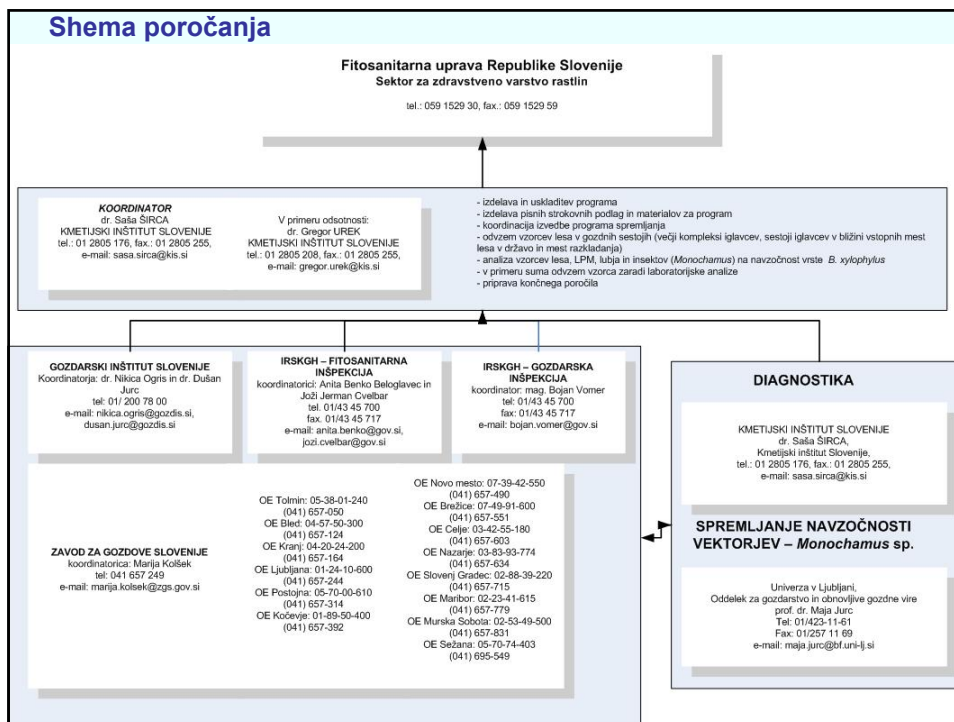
Shema poročanja

Fitosanitarna uprava Republike Slovenije
Sektor za zdravstveno varstvo rastlin

tel.: 059 1529 30, fax.: 059 1529 59

KOORDINATOR
dr. Saša ŠIRCA
KMETIJSKI INŠTITUT SLOVENIJE
tel.: 01 2805 176, fax.: 01 2805 255,
e-mail: sasa.sirca@kis.si

V primeru odsotnosti:
dr. Gregor UREK
KMETIJSKI INŠTITUT SLOVENIJE
tel.: 01 2805 208, fax.: 01 2805 255,
e-mail: gregor.urek@kis.si

- izdelava in uskladitev programa
- izdelava pisnih strokovnih podlag in materialov za program
- koordinacija izvedbe programa spremljanja
- odvzem vzorcev lesa v gozdnih sestojih (večji kompleksi iglavcev, sestoji iglavcev v bližini vstopnih mest lesa v državo in mest razkladanja)
- analiza vzorcev lesa, LPM, lubja in insektov (Monochamus) na navzočnost vrste B. xylophylus
- v primeru suma odvzem vzorca zaradi laboratorijske analize
- priprava končnega poročila

GOZDARSKI INŠTITUT SLOVENIJE
Koordinatorja: dr. Nikica Ogris in dr. Dušan Jurc
tel: 01/ 200 78 00
e-mail: nikica.ogris@gozdis.si, dusan.jurc@gozdis.si

IRSKGH – FITOSANITARNA INŠPEKCIJA
koordinatorici: Anita Benko Beloglavec in Joži Jerman Cvelbar
tel. 01/43 45 700
fax. 01/43 45 717
e-mail: anita.benko@gov.si, jozi.cvelbar@gov.si

IRSKGH – GOZDARSKA INŠPEKCIJA
koordinator: mag. Bojan Vomer
tel: 01/43 45 700
fax: 01/43 45 717
e-mail: bojan.vomer@gov.si

ZAVOD ZA GOZDOVE SLOVENIJE
koordinatorica: Marija Kolšek
tel: 041 657 249
e-mail: marija.kolsek@zgs.gov.si

OE Tolmin: 05-38-01-240
(041) 657-050
OE Bled: 04-57-50-300
(041) 657-124
OE Kranj: 04-20-24-200
(041) 657-164
OE Ljubljana: 01-24-10-600
(041) 657-244
OE Postojna: 05-70-00-610
(041) 657-314
OE Kočevje: 01-89-50-400
(041) 657-392

OE Novo mesto: 07-39-42-550
(041) 657-490
OE Brežice: 07-49-91-600
(041) 657-551
OE Celje: 03-42-55-180
(041) 657-603
OE Nazarje: 03-83-93-774
(041) 657-634
OE Slovenj Gradec: 02-88-39-220
(041) 657-715
OE Maribor: 02-23-41-615
(041) 657-779
OE Murska Sobota: 02-53-49-500
(041) 657-831
OE Sežana: 05-70-74-403
(041) 695-549

DIAGNOSTIKA

KMETIJSKI INŠTITUT SLOVENIJE
dr. Saša ŠIRCA,
Kmetijski inštitut Slovenije,
tel.: 01 2805 176, fax.: 01 2805 255,
e-mail: sasa.sirca@kis.si

SPREMLJANJE NAVZOČNOSTI VEKTORJEV – Monochamus sp.

Univerza v Ljubljani,
Oddelek za gozdarstvo in obnovljive gozdne vire
prof. dr. Maja Jurc
Tel: 01/423-11-61
Fax: 01/257 11 69
e-mail: maja.jurc@bf.uni-lj.si